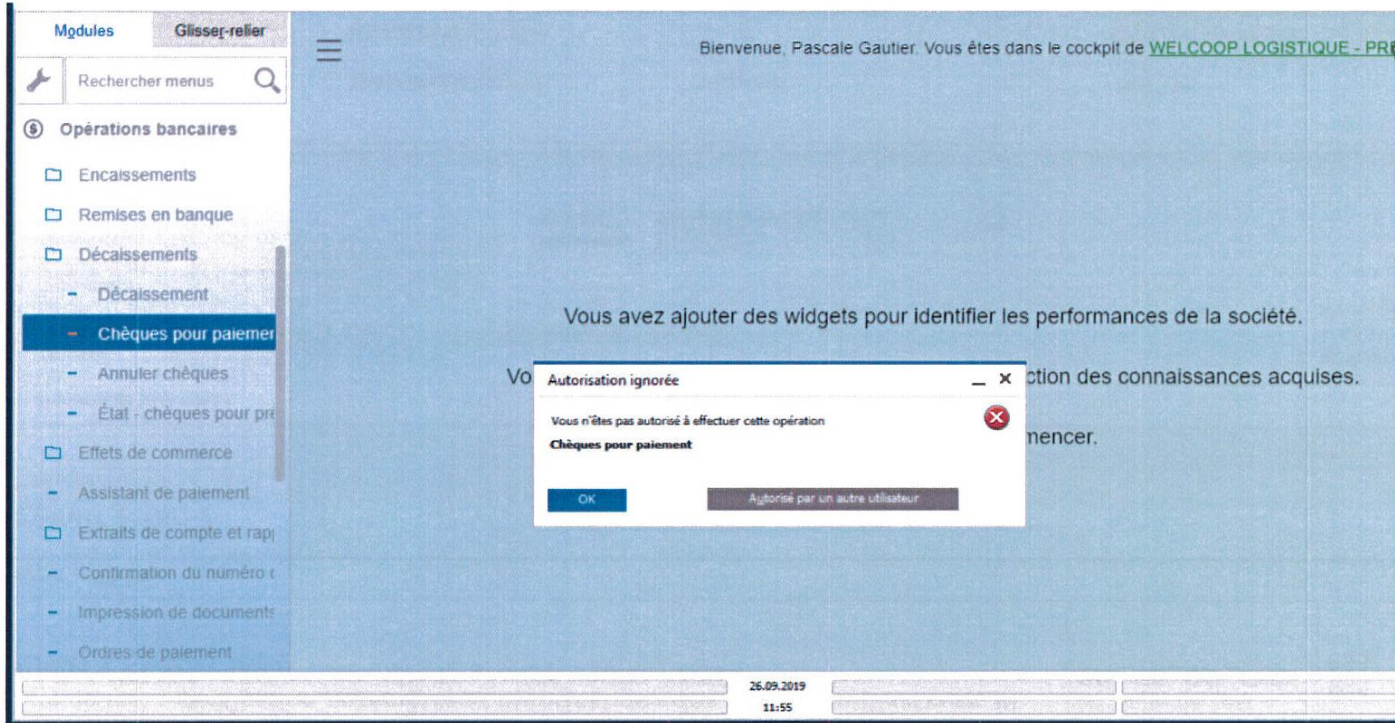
Modules Glisser-relier

Rechercher menus

Opérations bancaires

Encaissements

Remises en banque

Décaissements

Décaissement

Chèques pour paiemer

Annuler chèques

État - chèques pour pr

Effets de commerce

Assistant de paiement

Extraits de compte et rap

Confirmation du numéro

Impression de documents

Ordres de paiement

Bienvenue, Pascale Gautier. Vous êtes dans le cockpit de WELCOOP LOGISTIQUE - PR

Vous avez ajouter des widgets pour identifier les performances de la société.

Vo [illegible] ction des connaissances acquises.

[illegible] mencer.

Autorisation ignorée

Vous n'êtes pas autorisé à effectuer cette opération

Chèques pour paiement

OK

Autorisé par un autre utilisateur

26.09.2019
11:55